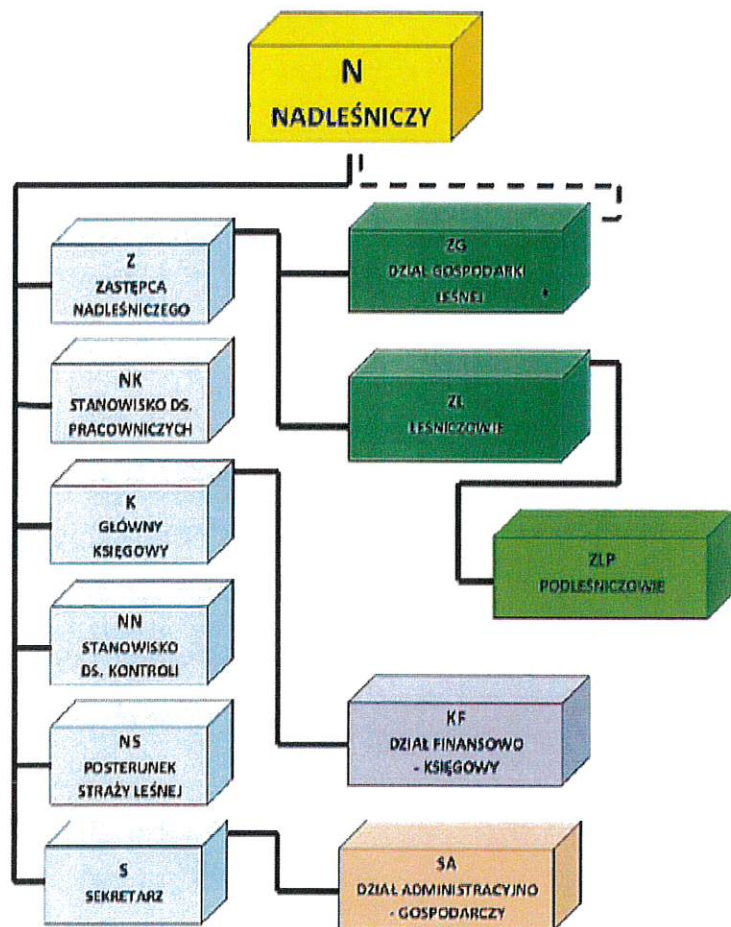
N
NADLEŚNICZY

Z
ZASTĘPCA NADLEŚNICZEGO

NK
STANOWISKO DS. PRACOWNICZYCH

K
GŁÓWNY KSIĘGOWY

NN
STANOWISKO DS. KONTROLI

NS
POSTERUNEK STRAŻY LEŚNEJ

S
SEKRETARZ

ZG
DZIAŁ GOSPODARKI LEŚNEJ

ZL
LEŚNICZOWIE

ZLP
PODLEŚNICZOWIE

KF
DZIAŁ FINANSOWO - KSIĘGOWY

SA
DZIAŁ ADMINISTRACYJNO - GOSPODARCZY